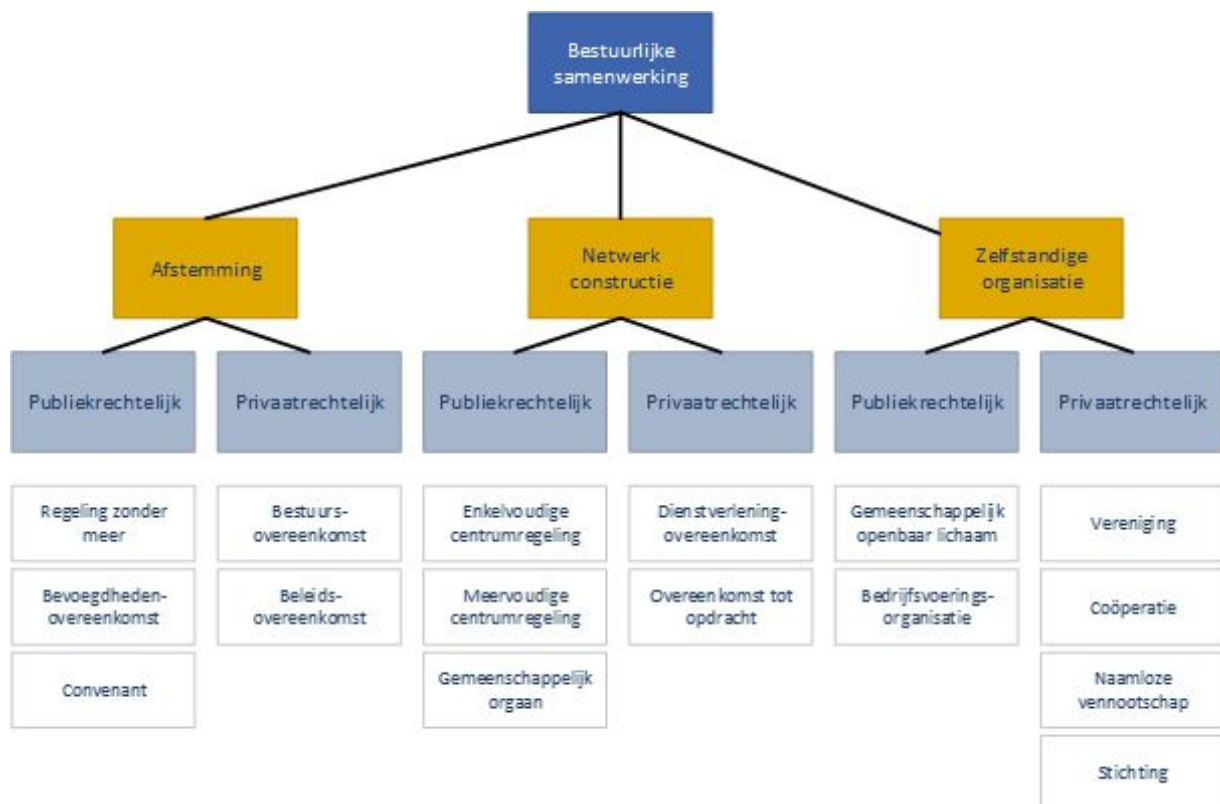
Bestuurlijke samenwerking

Afstemming

Netwerk constructie

Zelfstandige organisatie

Publiekrechtelijk

Privaatrechtelijk

Publiekrechtelijk

Privaatrechtelijk

Publiekrechtelijk

Privaatrechtelijk

Regeling zonder meer

Bevoegdheden-overeenkomst

Convenant

Bestuurs-overeenkomst

Beleids-overeenkomst

Enkelvoudige centrumregeling

Meervoudige centrumregeling

Gemeenschappelijk orgaan

Dienstverlening-overeenkomst

Overeenkomst tot opdracht

Gemeenschappelijk openbaar lichaam

Bedrijfsvoerings-organisatie

Vereniging

Coöperatie

Naamloze vennootschap

Stichting